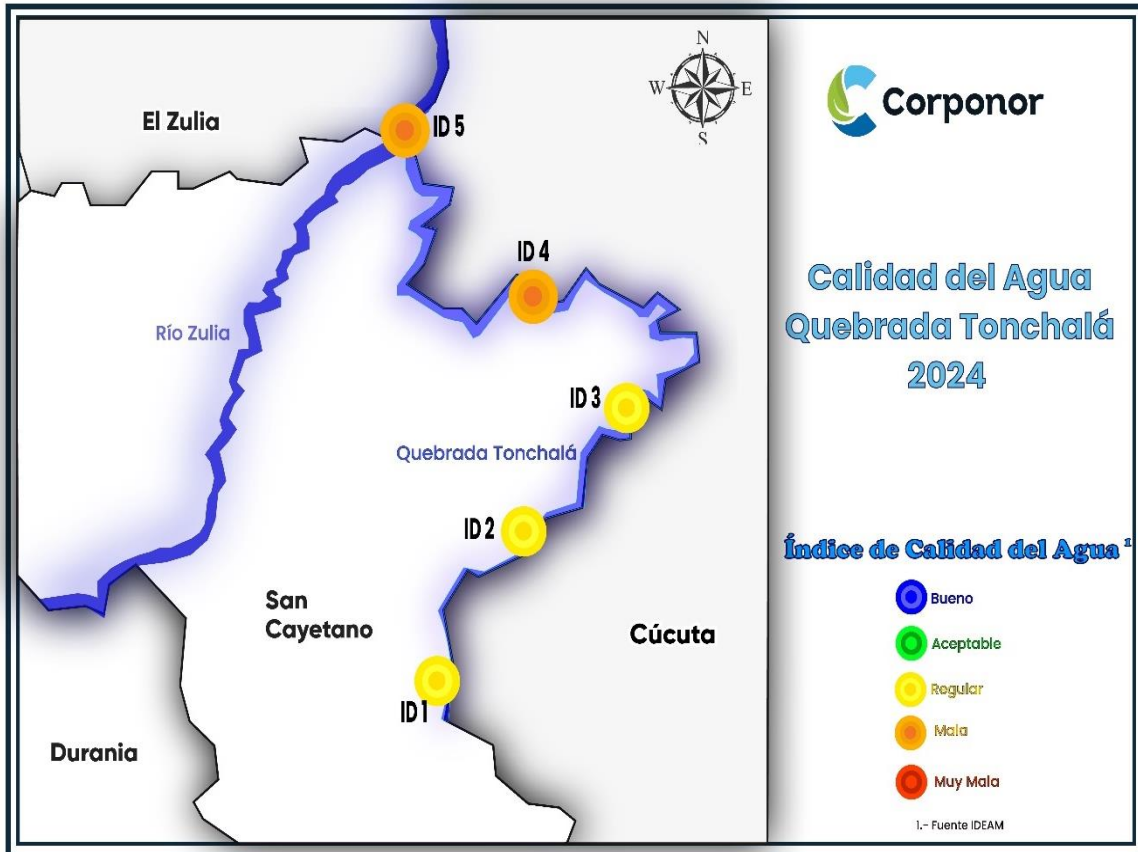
N
W E
S

El Zulia

ID 5

ID 4

Río Zulia

ID 3

Quebrada Tonchalá

ID 2

San Cayetano

Cúcuta

ID 1

Durania

Corponor

Calidad del Agua Quebrada Tonchalá 2024

Índice de Calidad del Agua ¹

Bueno

Aceptable

Regular

Mala

Muy Mala

1.- Fuente IDEAM